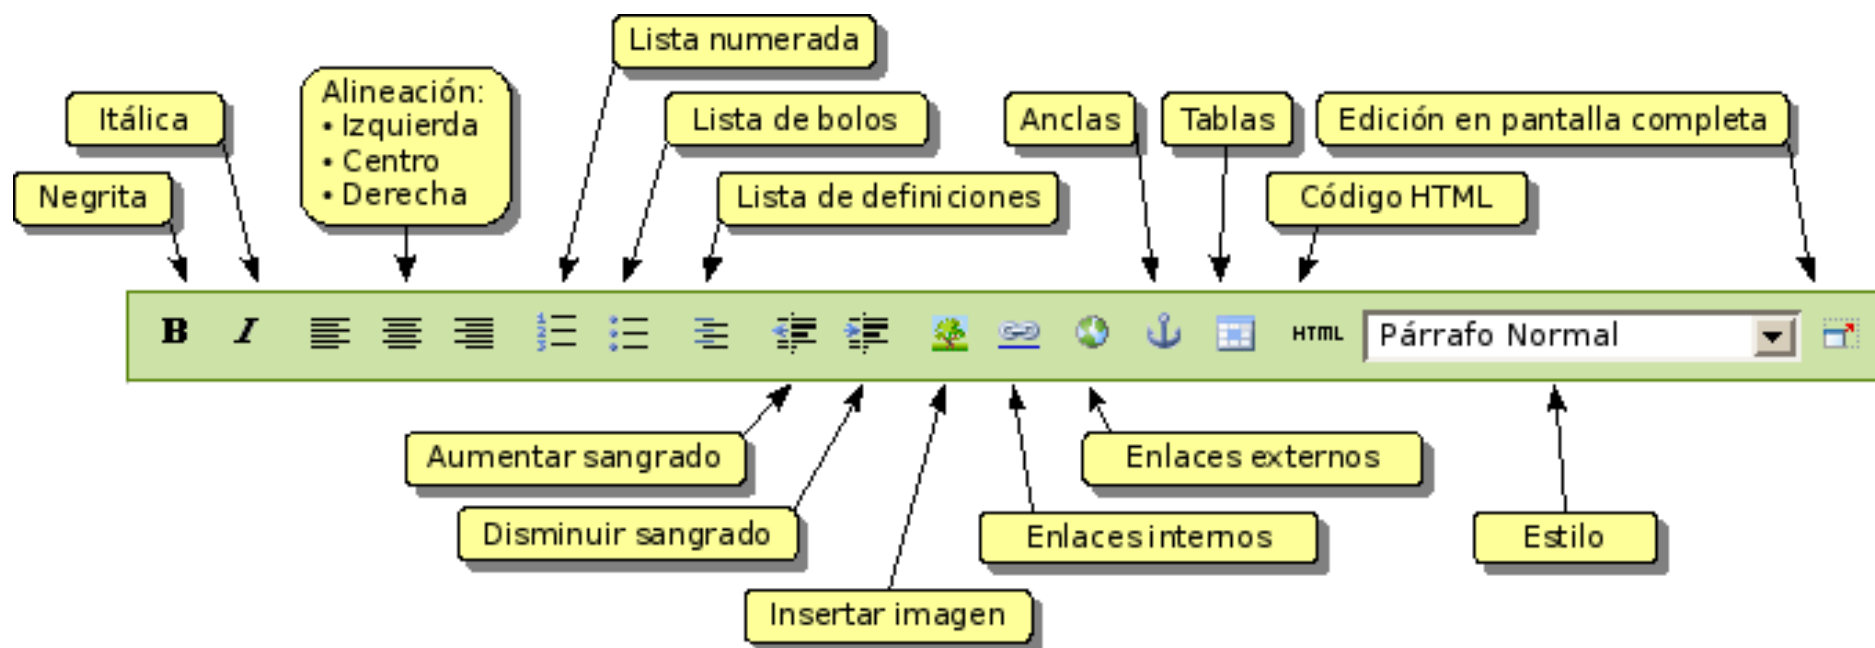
Lista numerada

Itálica

Alineación:
• Izquierda
• Centro
• Derecha

Lista de bolos

Anclas

Tablas

Edición en pantalla completa

Negrita

Lista de definiciones

Código HTML

B I HTML Párrafo Normal

Aumentar sangrado

Enlaces externos

Disminuir sangrado

Enlaces internos

Estilo

Insertar imagen